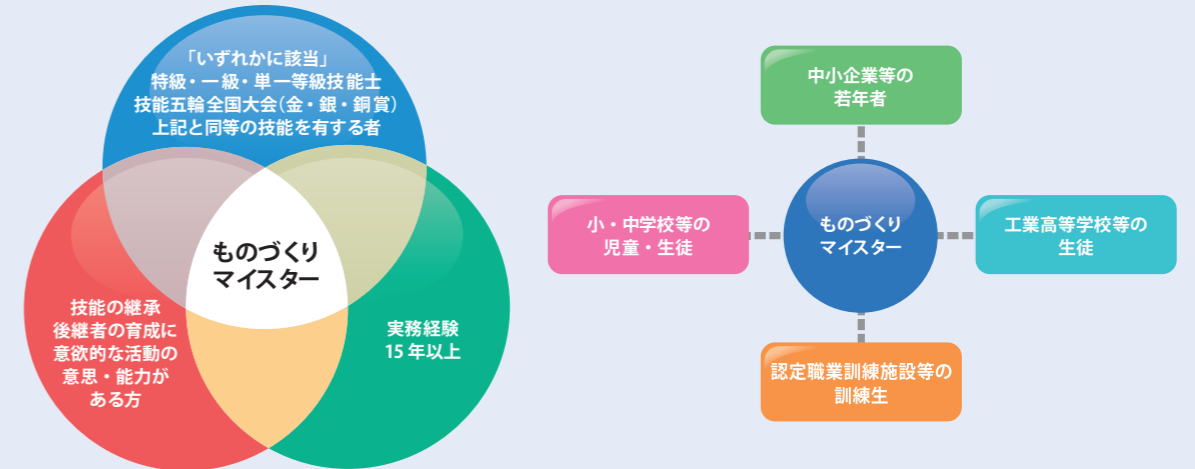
「いずれかに該当」
特級・一級・単一等級技能士
技能五輪全国大会(金・銀・銅賞)
上記と同等の技能を有する者

ものづくり
マイスター

技能の継承
後継者の育成に
意欲的な活動の
意思・能力が
ある方

実務経験
15 年以上

中小企業等の
若年者

小・中学校等の
児童・生徒

ものづくり
マイスター

工業高等学校等の
生徒

認定職業訓練施設等の
訓練生